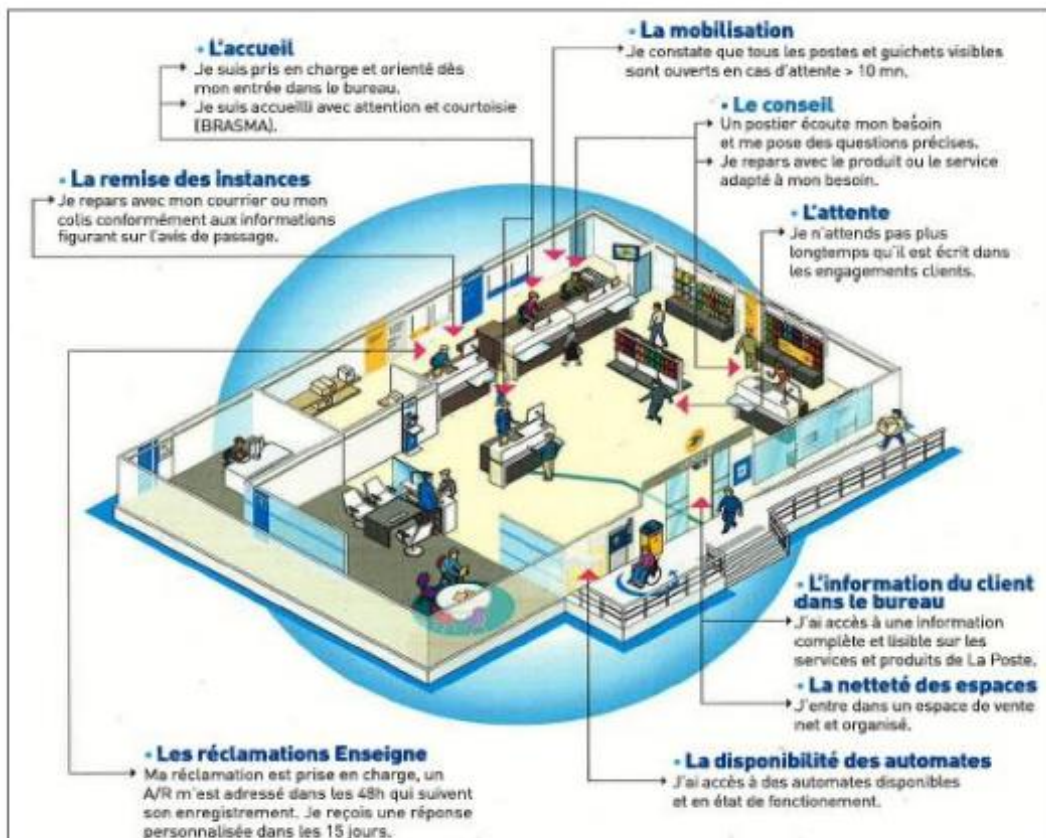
• L'accueil
Je suis pris en charge et orienté dès mon entrée dans le bureau.
Je suis accueilli avec attention et courtoisie (BRASMA).

• La mobilisation
Je constate que tous les postes et guichets visibles sont ouverts en cas d'attente > 10 mn.

• Le conseil
Un postier écoute mon besoin et me pose des questions précises.
Je repars avec le produit ou le service adapté à mon besoin.

• La remise des instances
Je repars avec mon courrier ou mon colis conformément aux informations figurant sur l'avis de passage.

• L'attente
Je n'attends pas plus longtemps qu'il est écrit dans les engagements clients.

• L'information du client dans le bureau
J'ai accès à une information complète et lisible sur les services et produits de La Poste.

• La netteté des espaces
J'entre dans un espace de vente net et organisé.

• Les réclamations Enseigne
Ma réclamation est prise en charge, un A/R m'est adressé dans les 48h qui suivent son enregistrement. Je reçois une réponse personnalisée dans les 15 jours.

• La disponibilité des automates
J'ai accès à des automates disponibles et en état de fonctionement.